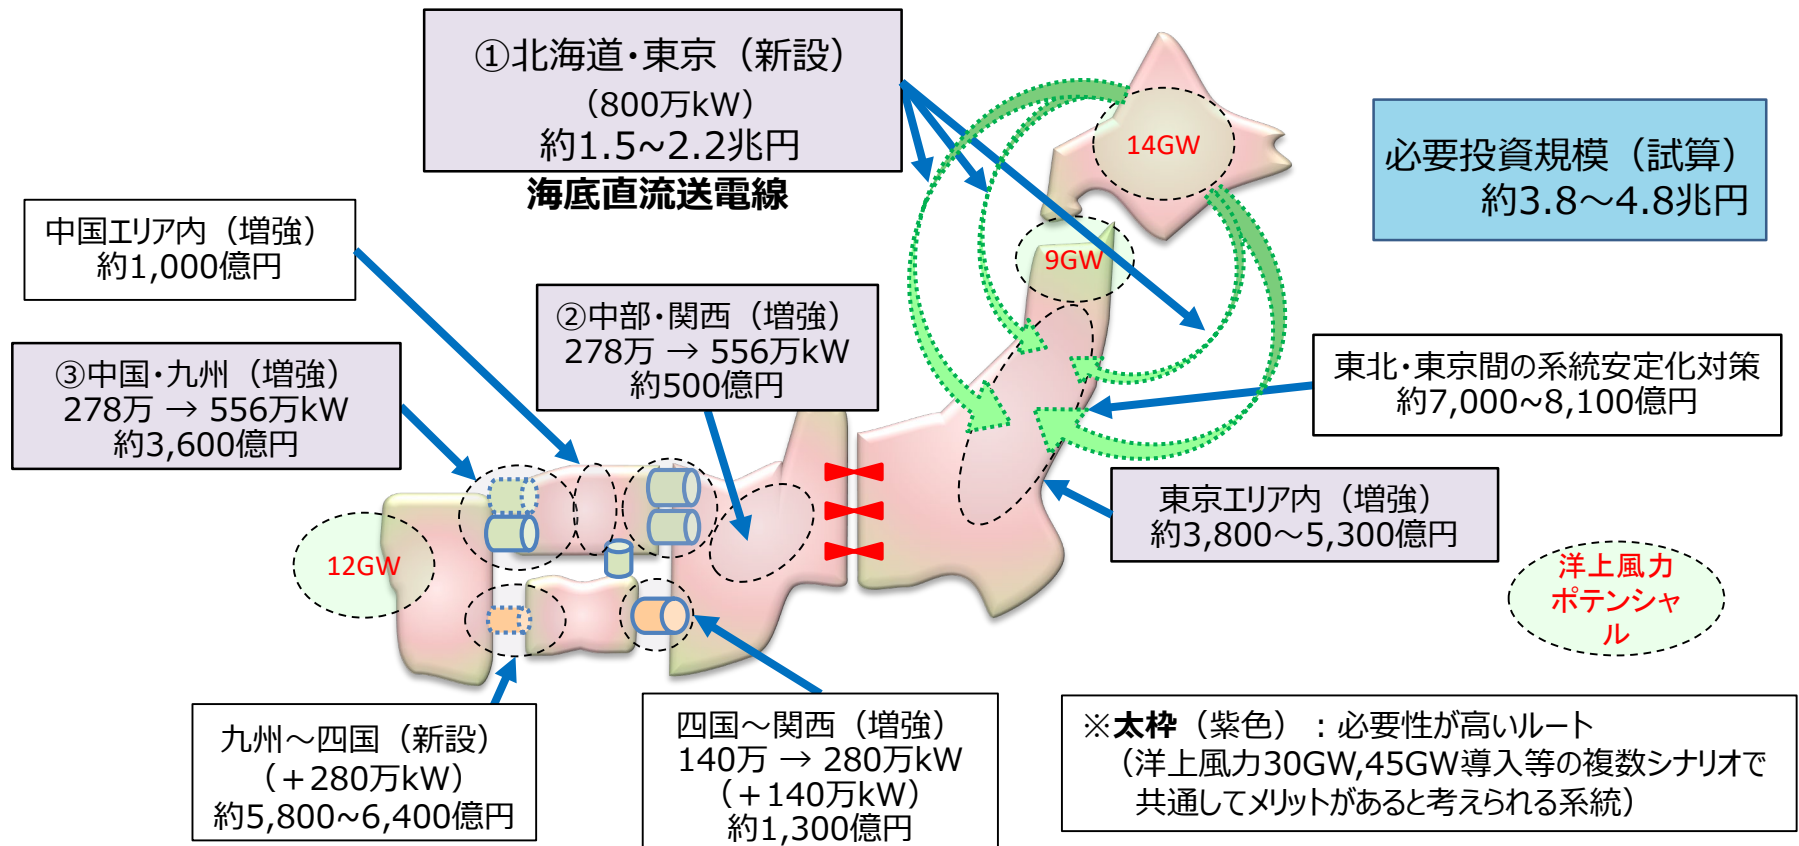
①北海道･東京（新設）
（800万kW）
約1.5~2.2兆円
海底直流送電線

必要投資規模（試算）
約3.8～4.8兆円

中国エリア内（増強）
約1,000億円

14GW

9GW

②中部･関西（増強）
278万 → 556万kW
約500億円

③中国･九州（増強）
278万 → 556万kW
約3,600億円

東北･東京間の系統安定化対策
約7,000~8,100億円

東京エリア内（増強）
約3,800～5,300億円

12GW

洋上風力ポテンシャル

九州～四国（新設）
（＋280万kW）
約5,800～6,400億円

四国～関西（増強）
140万 → 280万kW
（＋140万kW）
約1,300億円

※太枠（紫色）：必要性が高いルート
（洋上風力30GW,45GW導入等の複数シナリオで共通してメリットがあると考えられる系統）